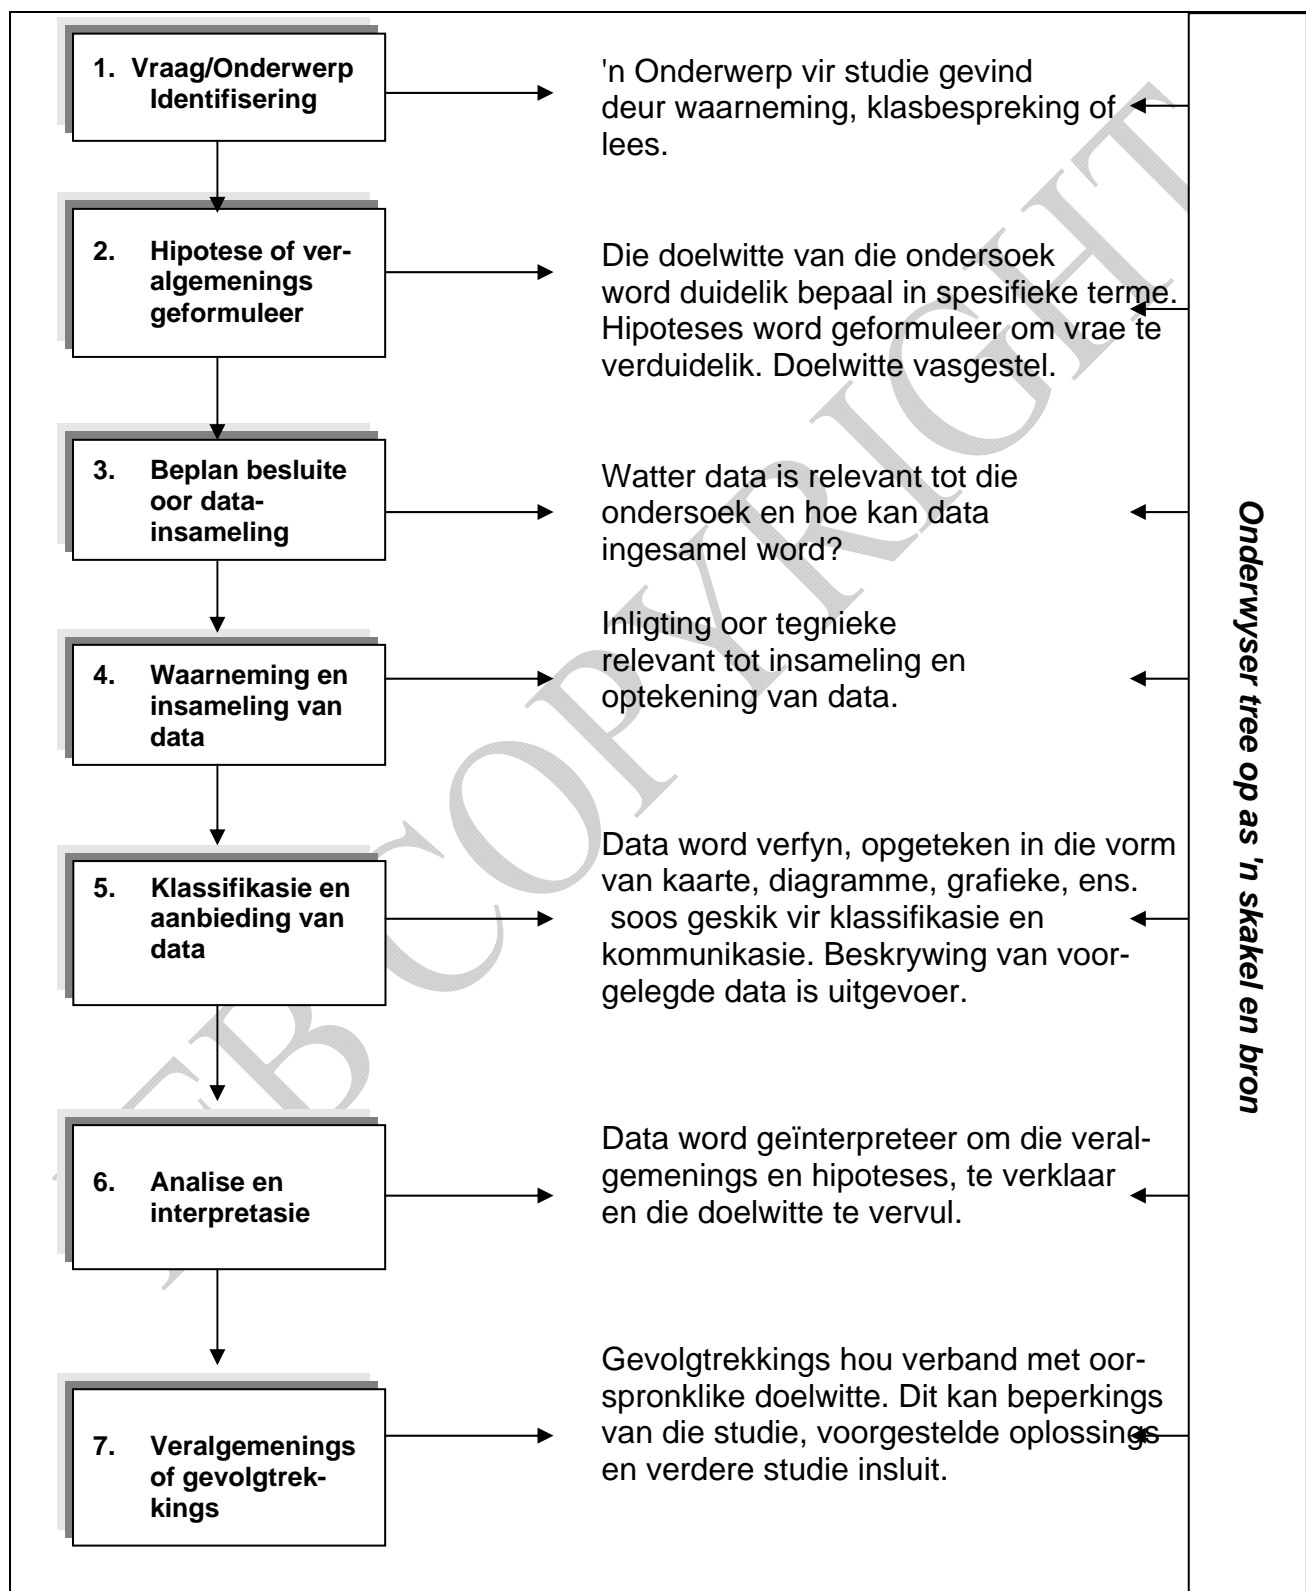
1. Vraag/Onderwerp Identifisering

'n Onderwerp vir studie gevind deur waarneming, klasbespreking of lees.

2. Hipotese of veralgemenings geformuleer

Die doelwitte van die ondersoek word duidelik bepaal in spesifieke terme. Hipoteses word geformuleer om vrae te verduidelik. Doelwitte vasgestel.

3. Beplan besluite oor datainsameling

Watter data is relevant tot die ondersoek en hoe kan data ingesamel word?

4. Waarneming en insameling van data

Inligting oor tegnieke relevant tot insameling en optekening van data.

5. Klassifikasie en aanbieding van data

Data word verfyn, opgeteken in die vorm van kaarte, diagramme, grafieke, ens. soos geskik vir klassifikasie en kommunikasie. Beskrywing van voorgelegde data is uitgevoer.

6. Analise en interpretasie

Data word geïnterpreteer om die veralgemenings en hipoteses, te verklaar en die doelwitte te vervul.

7. Veralgemenings of gevolgtrekkings

Gevolgtrekkings hou verband met oorspronklike doelwitte. Dit kan beperkings van die studie, voorgestelde oplossings en verdere studie insluit.

Onderwyser tree op as 'n skakel en bron

COPYRIGHT